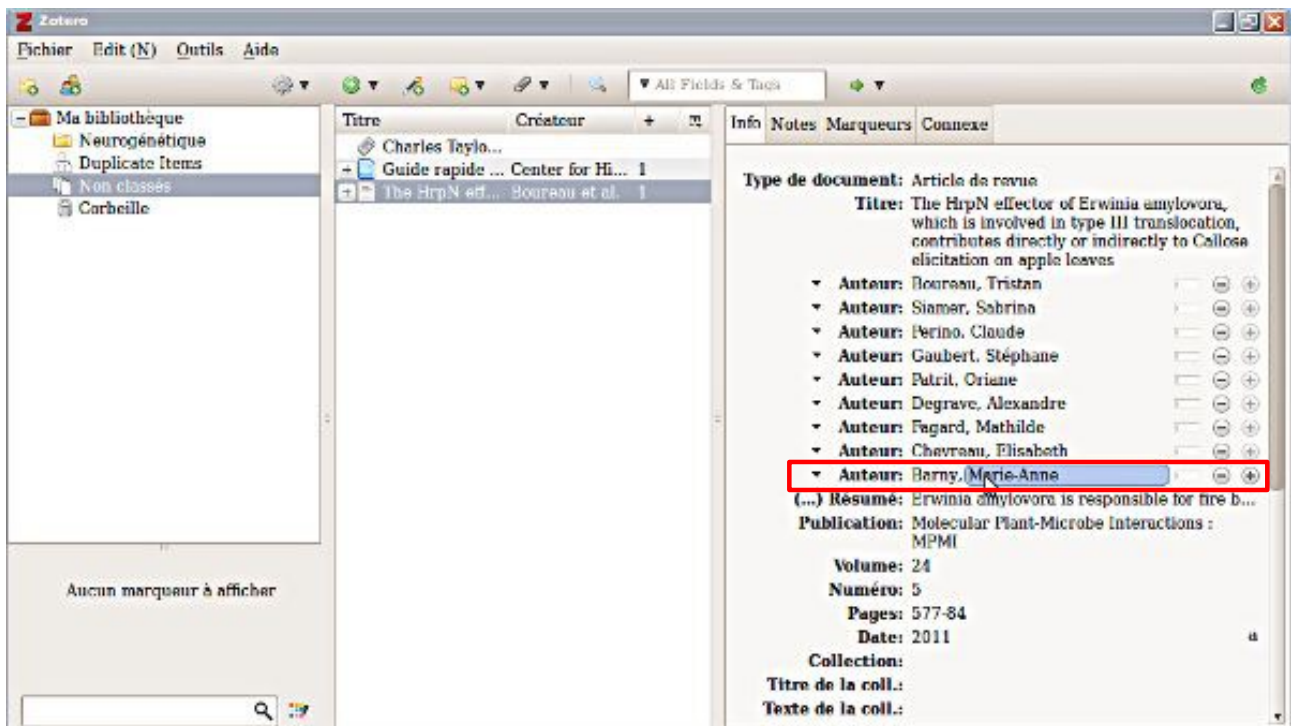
Zotero

Fichier Edit (N) Outils Aide

All Fields & Tags

Ma bibliothèque
Neurogénétique
Duplicate Items
Non classés
Corbeille

Aucun marqueur à afficher

| Titre | Créateur | + |
|---|---|---|
| Charles Taylo... | | |
| Guide rapide ... | Center for Hi... | 1 |
| The HrpN eff... | Boureau et al. | 1 |

Info Notes Marqueurs Connexe

Type de document: Article de revue
Titre: The HrpN effector of Erwinia amylovora, which is involved in type III translocation, contributes directly or indirectly to Callose elicitation on apple leaves
Auteur: Boureau, Tristan
Auteur: Siamer, Sabrina
Auteur: Perino, Claude
Auteur: Gaubert, Stéphane
Auteur: Patrit, Oriane
Auteur: Degrave, Alexandre
Auteur: Fagard, Mathilde
Auteur: Chevreau, Elisabeth
Auteur: Barny, Marie-Anne
(...) Résumé: Erwinia amylovora is responsible for fire b...
Publication: Molecular Plant-Microbe Interactions : MPMI
Volume: 24
Numéro: 5
Pages: 577-84
Date: 2011
Collection:
Titre de la coll.:
Texte de la coll.: